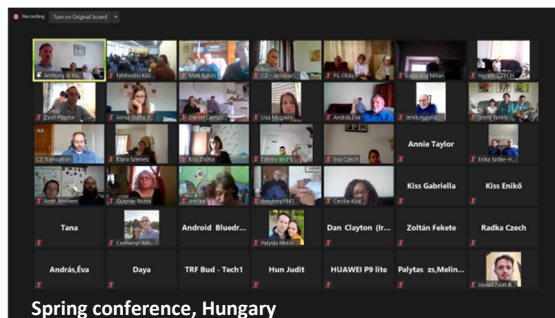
Recording
Turn on Original Sound

Anthony & Ro...
Tyrkležko Kůž...
Matt & Kim
CZ - Jaroslav
Pk Olda
Laczkó Milan
Hungary CZ CH

Zsolt Paptor
Anna Matia
Daniel Camp...
Lisa Mcguire
András, Éva
Jenő Mária
Szent family

CZ Translation
Klára Szemes
Kiss Zsófia
Fenny and F...
Éva Czech
Annie Taylor
Erika Szűke-K...

Antti Ilmonen
Dorothy Robb
Anikó
Kingdom
Cecilia Kiss
Kiss Gabriella
Kiss Enikő

Tana
Cseleznyi Riti...
Android Bluedr...
Palytas Melin...
Dan Clayton (Ir...
Zoltán Fekete
Radka Czech

András,Éva
Daya
TRF Bud - Tech1
Hun Judit
HUAWEI P9 lite
Palytas zs,Melin...
Hunel Zsolt B...

Spring conference, Hungary